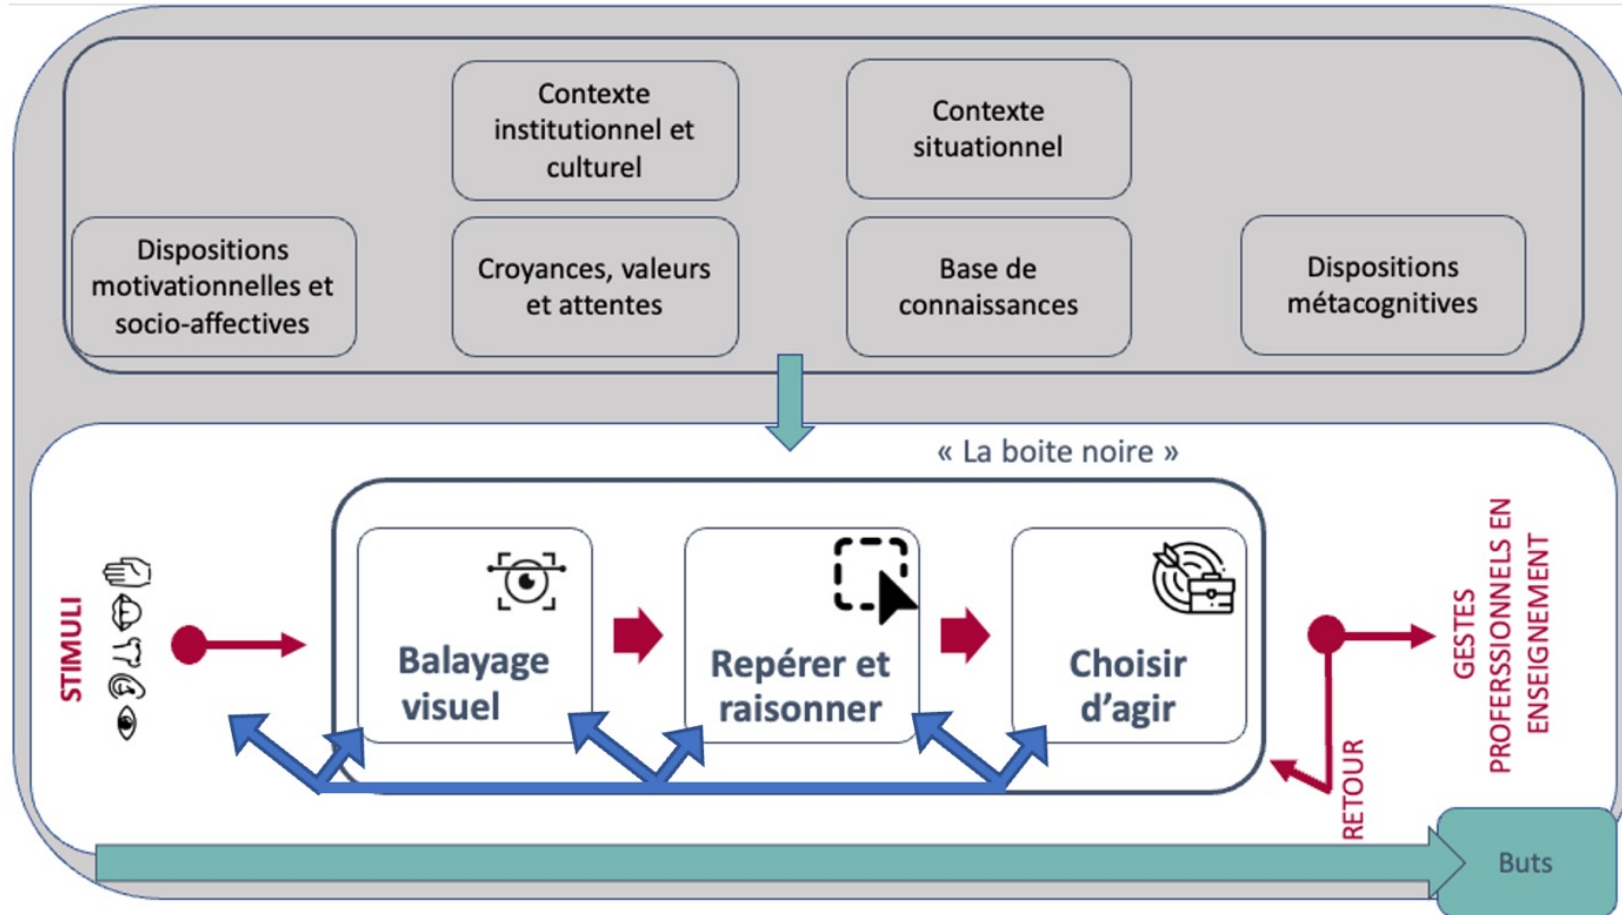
Contexte institutionnel et culturel

Contexte situationnel

Dispositions motivationnelles et socio-affectives

Croyances, valeurs et attentes

Base de connaissances

Dispositions métacognitives

« La boite noire »

STIMULI

Balayage visuel

Repérer et raisonner

Choisir d'agir

GESTES PROFERSSIONNELS EN ENSEIGNEMENT

RETOUR

Buts